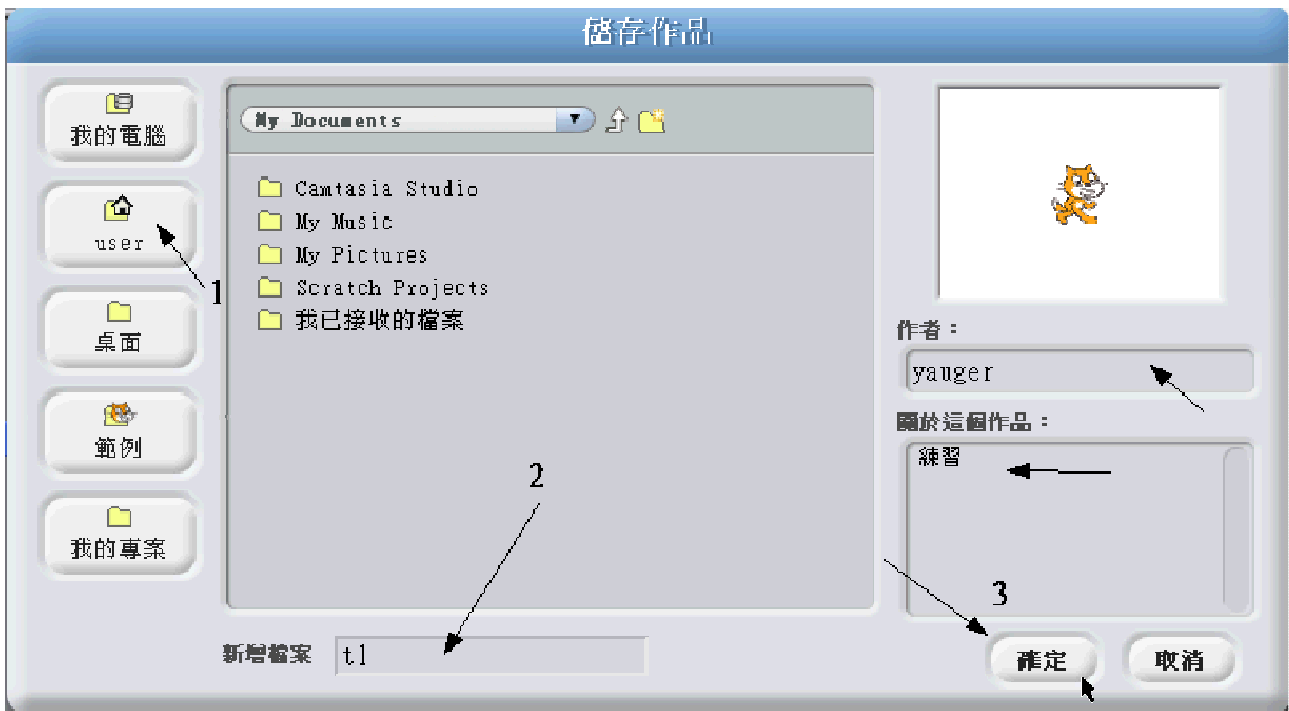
儲存作品

我的電腦

user

1

桌面

範例

我的專案

My Documents

Camtasia Studio
My Music
My Pictures
Scratch Projects
我已接收的檔案

作者：

yauger

關於這個作品：

練習

2

3

新增檔案 t1

確定

取消